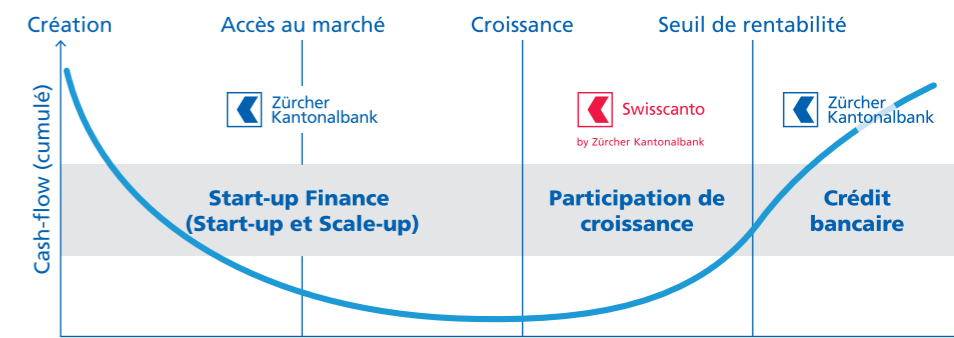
Création

Accès au marché

Croissance

Seuil de rentabilité

Cash-flow (cumulé)

Zürcher Kantonalbank

Swisscanto by Zürcher Kantonalbank

Zürcher Kantonalbank

Start-up Finance (Start-up et Scale-up)

Participation de croissance

Crédit bancaire